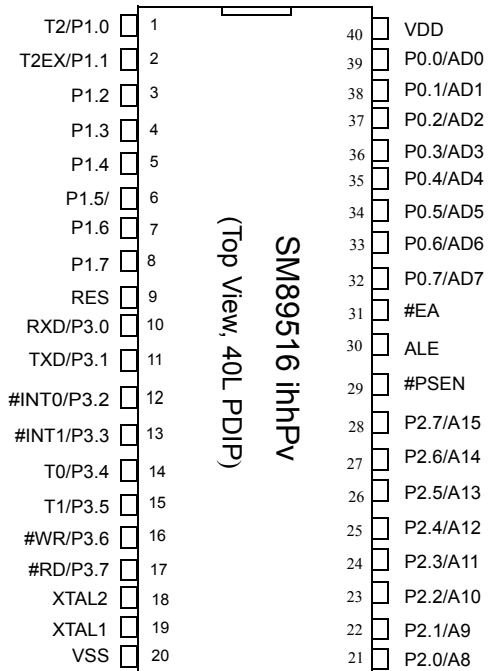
T2/P1.0 1
T2EX/P1.1 2
P1.2 3
P1.3 4
P1.4 5
P1.5/ 6
P1.6 7
P1.7 8
RES 9
RXD/P3.0 10
TXD/P3.1 11
#INT0/P3.2 12
#INT1/P3.3 13
T0/P3.4 14
T1/P3.5 15
#WR/P3.6 16
#RD/P3.7 17
XTAL2 18
XTAL1 19
VSS 20

SM89516 ihhPv
(Top View, 40L PDIP)

40 VDD
39 P0.0/AD0
38 P0.1/AD1
37 P0.2/AD2
36 P0.3/AD3
35 P0.4/AD4
34 P0.5/AD5
33 P0.6/AD6
32 P0.7/AD7
31 #EA
30 ALE
29 #PSEN
28 P2.7/A15
27 P2.6/A14
26 P2.5/A13
25 P2.4/A12
24 P2.3/A11
23 P2.2/A10
22 P2.1/A9
21 P2.0/A8